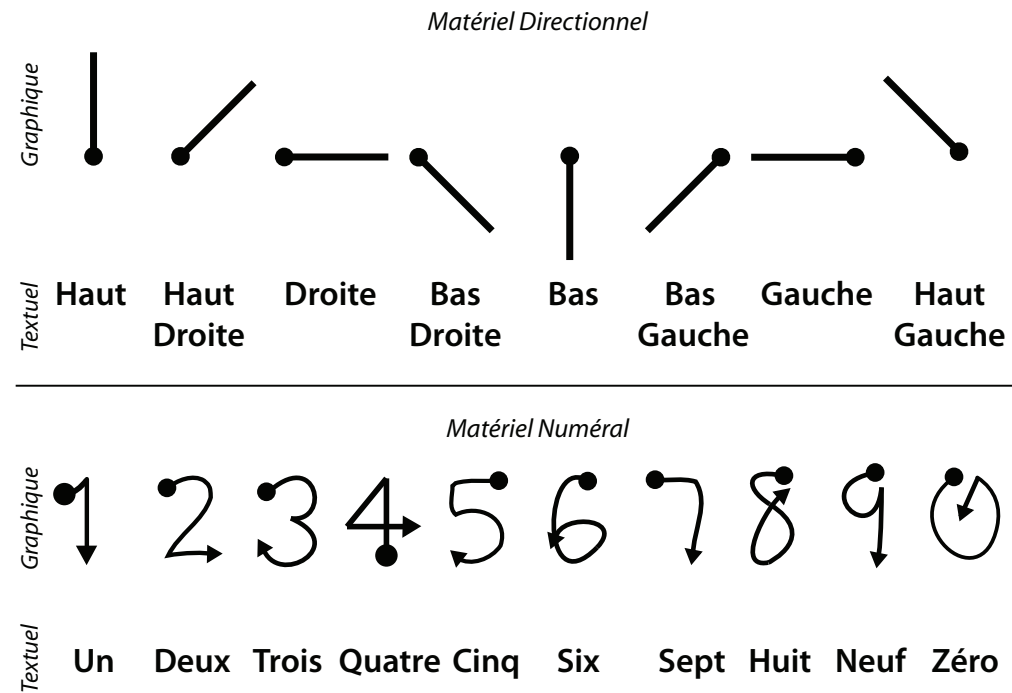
Matériel Directionnel

Graphique

Textuel

| Haut | Haut Droite | Droite | Bas Droite | Bas | Bas Gauche | Gauche | Haut Gauche |
|---|---|---|---|---|---|---|---|

Matériel Numéral

Graphique

1 2 3 4 5 6 7 8 9 0

Textuel

| Un | Deux | Trois | Quatre | Cinq | Six | Sept | Huit | Neuf | Zéro |
|---|---|---|---|---|---|---|---|---|---|